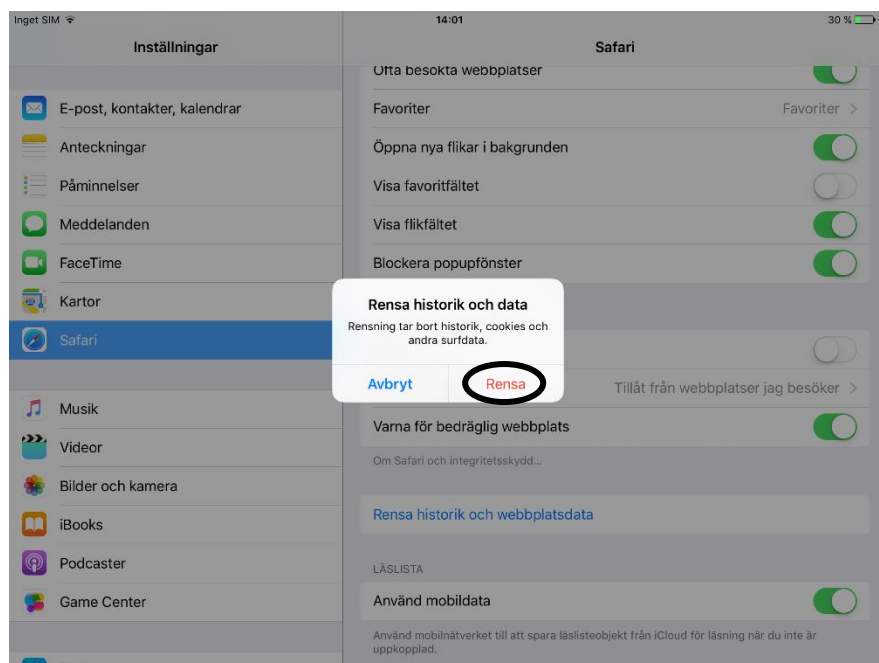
Inget SIM
14:01
30 %

Inställningar

E-post, kontakter, kalendrar
Anteckningar
Påminnelser
Meddelanden
FaceTime
Kartor
Safari

Musik
Videor
Bilder och kamera
iBooks
Podcaster
Game Center

Safari

Ofta besökta webbplatser
Favoriter
Favoriter >
Öppna nya flikar i bakgrunden
Visa favoritfältet
Visa flikfältet
Blockera popupfönster

Rensa historik och data
Rensning tar bort historik, cookies och andra surfdata.
Avbryt
Rensa

Tillåt från webbplatser jag besöker >
Varna för bedräglig webbplats
Om Safari och integritetsskydd...

Rensa historik och webbplatsdata

LÄSLISTA
Använd mobildata
Använd mobilnätverket till att spara läslisteobjekt från iCloud för läsning när du inte är uppkopplad.